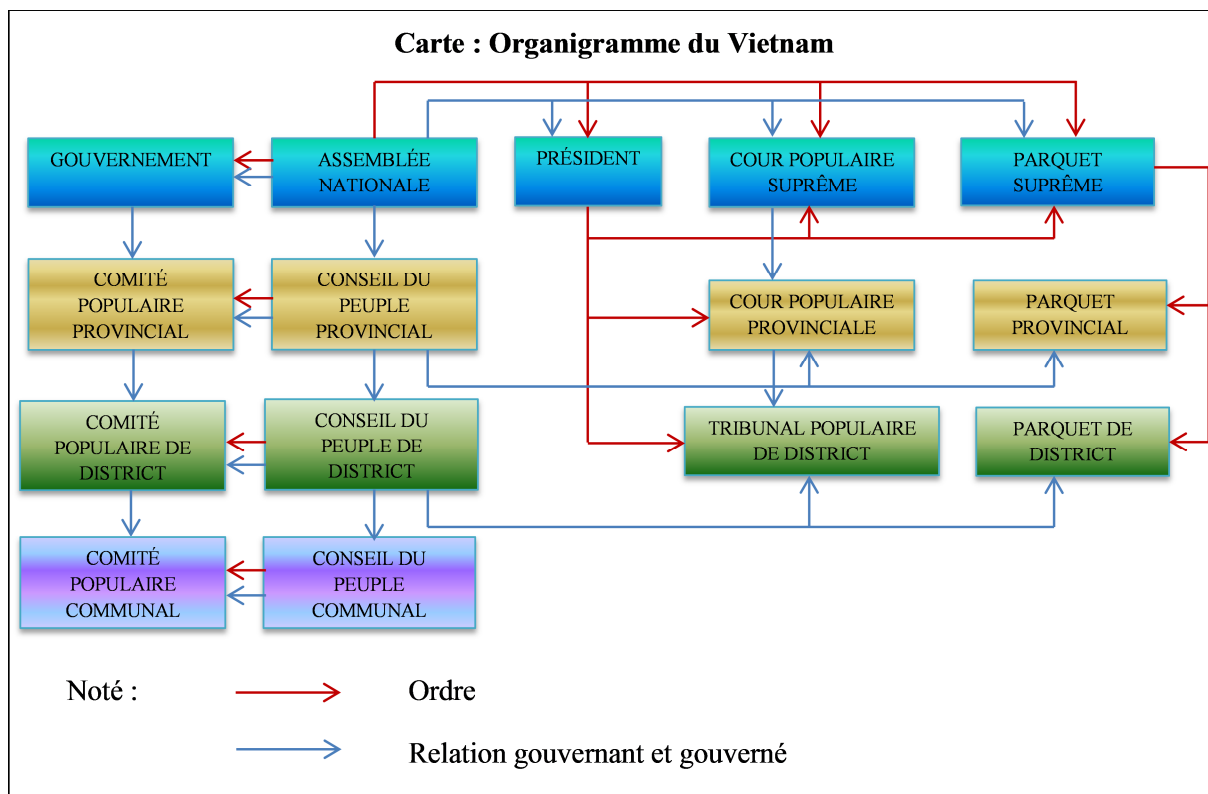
Carte : Organigramme du Vietnam

GOUVERNEMENT

ASSEMBLÉE NATIONALE

PRÉSIDENT

COUR POPULAIRE SUPRÊME

PARQUET SUPRÊME

COMITÉ POPULAIRE PROVINCIAL

CONSEIL DU PEUPLE PROVINCIAL

COUR POPULAIRE PROVINCIALE

PARQUET PROVINCIAL

COMITÉ POPULAIRE DE DISTRICT

CONSEIL DU PEUPLE DE DISTRICT

TRIBUNAL POPULAIRE DE DISTRICT

PARQUET DE DISTRICT

COMITÉ POPULAIRE COMMUNAL

CONSEIL DU PEUPLE COMMUNAL

Noté :

Ordre

Relation gouvernant et gouverné